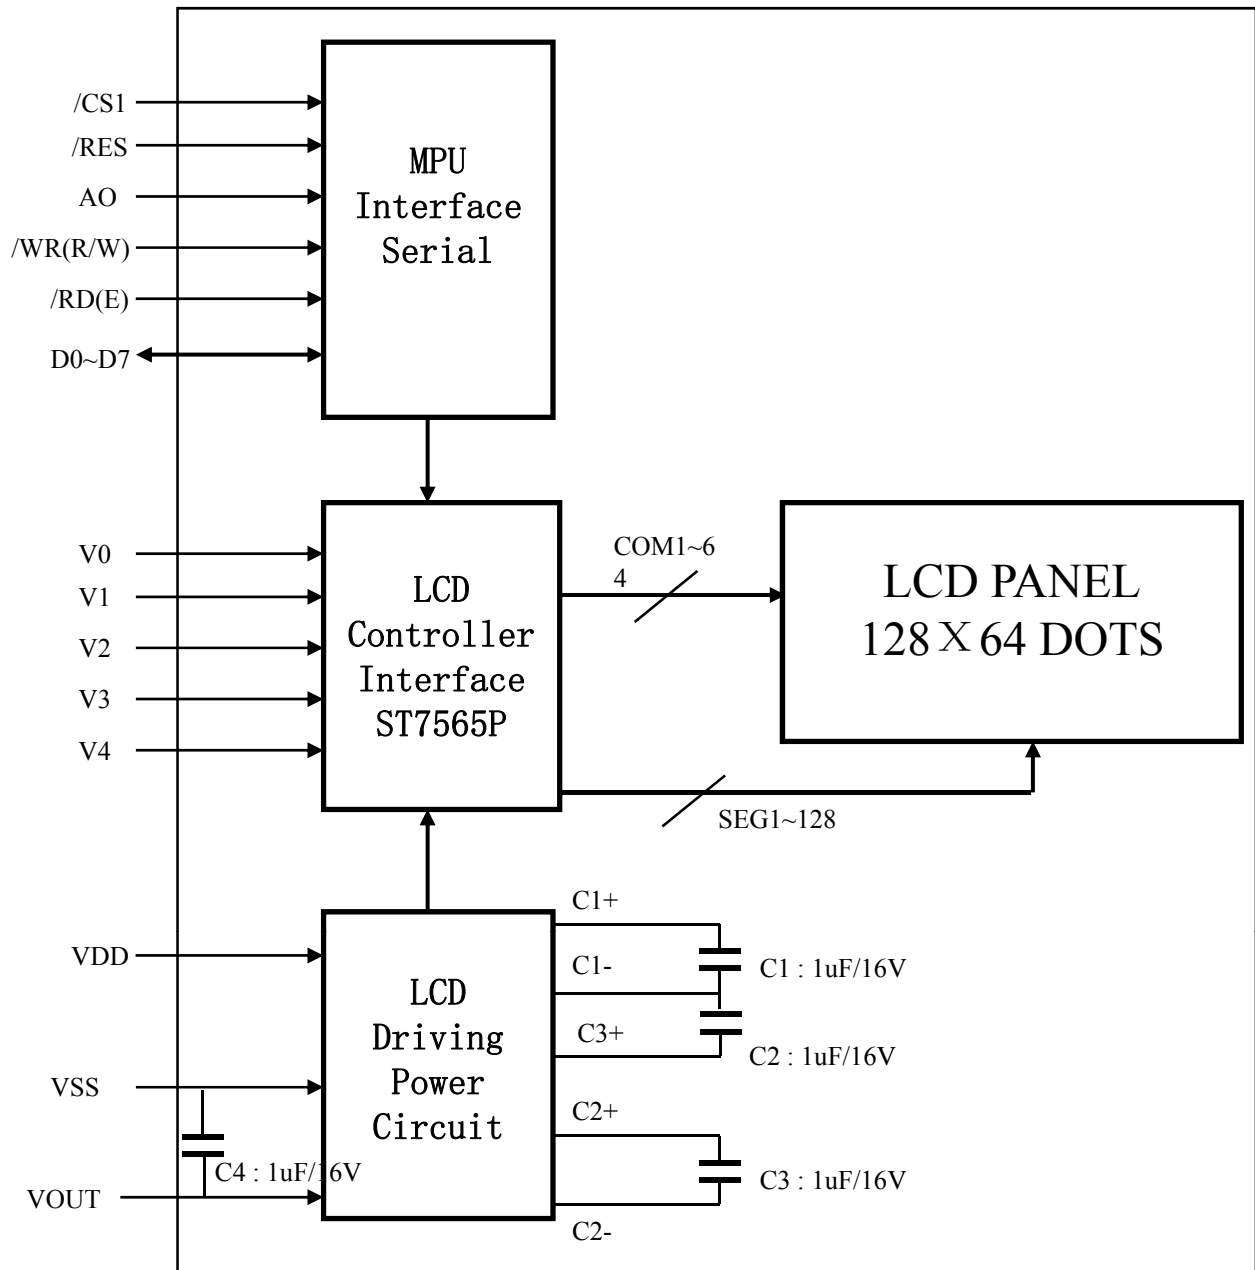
/CS1
/RES
AO
/WR(R/W)
/RD(E)
D0~D7

MPU
Interface
Serial

V0
V1
V2
V3
V4

LCD
Controller
Interface
ST7565P

COM1~6
4

LCD PANEL
128 X 64 DOTS

SEG1~128

VDD
VSS
VOUT

C4 : 1uF/16V

LCD
Driving
Power
Circuit

C1+
C1-
C3+
C2+
C2-

C1 : 1uF/16V
C2 : 1uF/16V
C3 : 1uF/16V